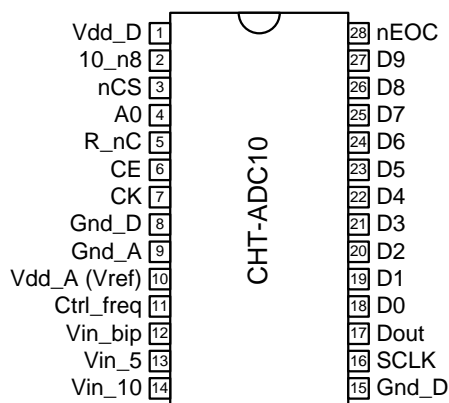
Vdd_D 1
10_n8 2
nCS 3
A0 4
R_nC 5
CE 6
CK 7
Gnd_D 8
Gnd_A 9
Vdd_A (Vref) 10
Ctrl_freq 11
Vin_bip 12
Vin_5 13
Vin_10 14

CHT-ADC10

28 nEOC
27 D9
26 D8
25 D7
24 D6
23 D5
22 D4
21 D3
20 D2
19 D1
18 D0
17 Dout
16 SCLK
15 Gnd_D